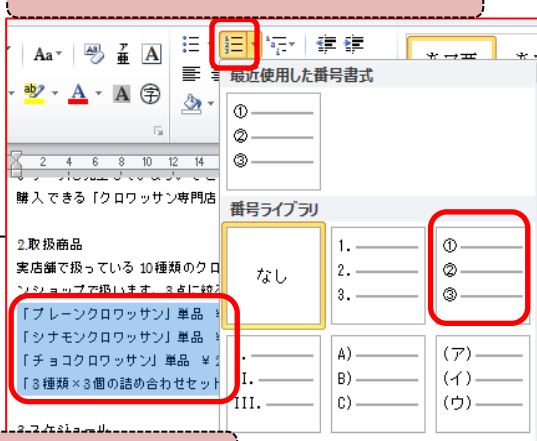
Aa
亜
A
ab
A
A
字
最近使用した番号書式
①
②
③
番号ライブラリ
なし
1.
2.
3.
①
②
③
I.
II.
III.
A)
B)
C)
(ア)
(イ)
(ウ)
購入できる「クロワッサン専門店
2.取扱商品
実店舗で扱っている 10種類のクロ
ンショップで扱います。3点に絞
「プレーンクロワッサン」単品 ¥
「シナモンクロワッサン」単品 ¥
「チョコクロワッサン」単品 ¥
「3種類×3個の詰め合わせセット
3.スケジュール